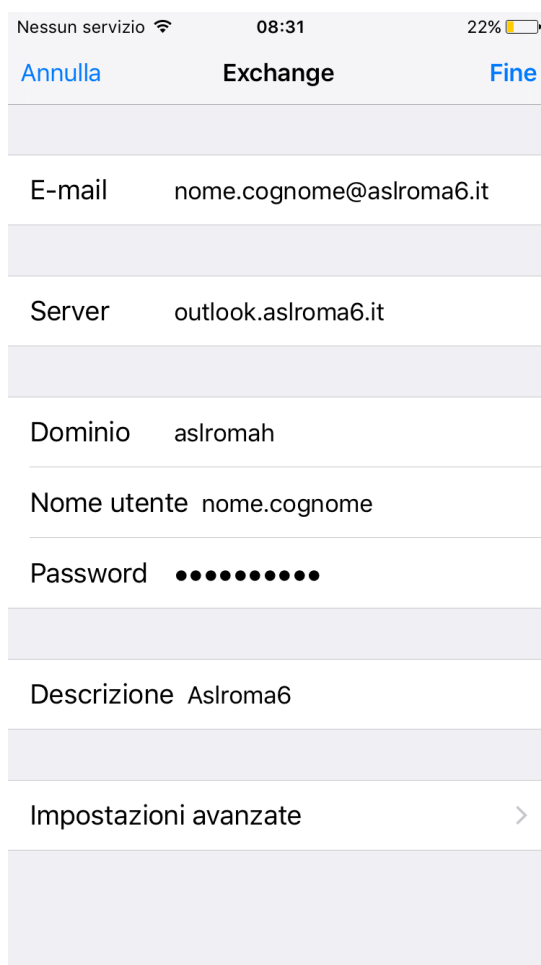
Nessun servizio 08:31 22%

Annulla Exchange Fine

E-mail nome.cognome@aslroma6.it

Server outlook.aslroma6.it

Dominio aslromah

Nome utente nome.cognome

Password ••••••••••

Descrizione Aslroma6

Impostazioni avanzate